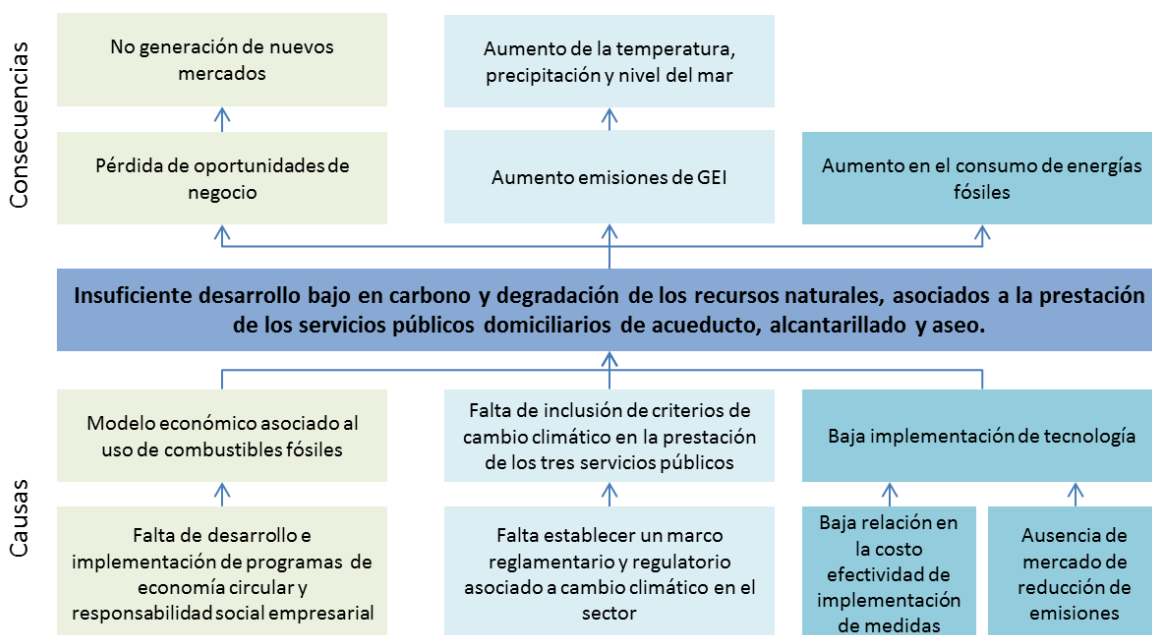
Consecuencias

No generación de nuevos mercados

Aumento de la temperatura, precipitación y nivel del mar

Pérdida de oportunidades de negocio

Aumento emisiones de GEI

Aumento en el consumo de energías fósiles

Insuficiente desarrollo bajo en carbono y degradación de los recursos naturales, asociados a la prestación de los servicios públicos domiciliarios de acueducto, alcantarillado y aseo.

Causas

Modelo económico asociado al uso de combustibles fósiles

Falta de inclusión de criterios de cambio climático en la prestación de los tres servicios públicos

Baja implementación de tecnología

Falta de desarrollo e implementación de programas de economía circular y responsabilidad social empresarial

Falta establecer un marco reglamentario y regulatorio asociado a cambio climático en el sector

Baja relación en la costo efectividad de implementación de medidas

Ausencia de mercado de reducción de emisiones